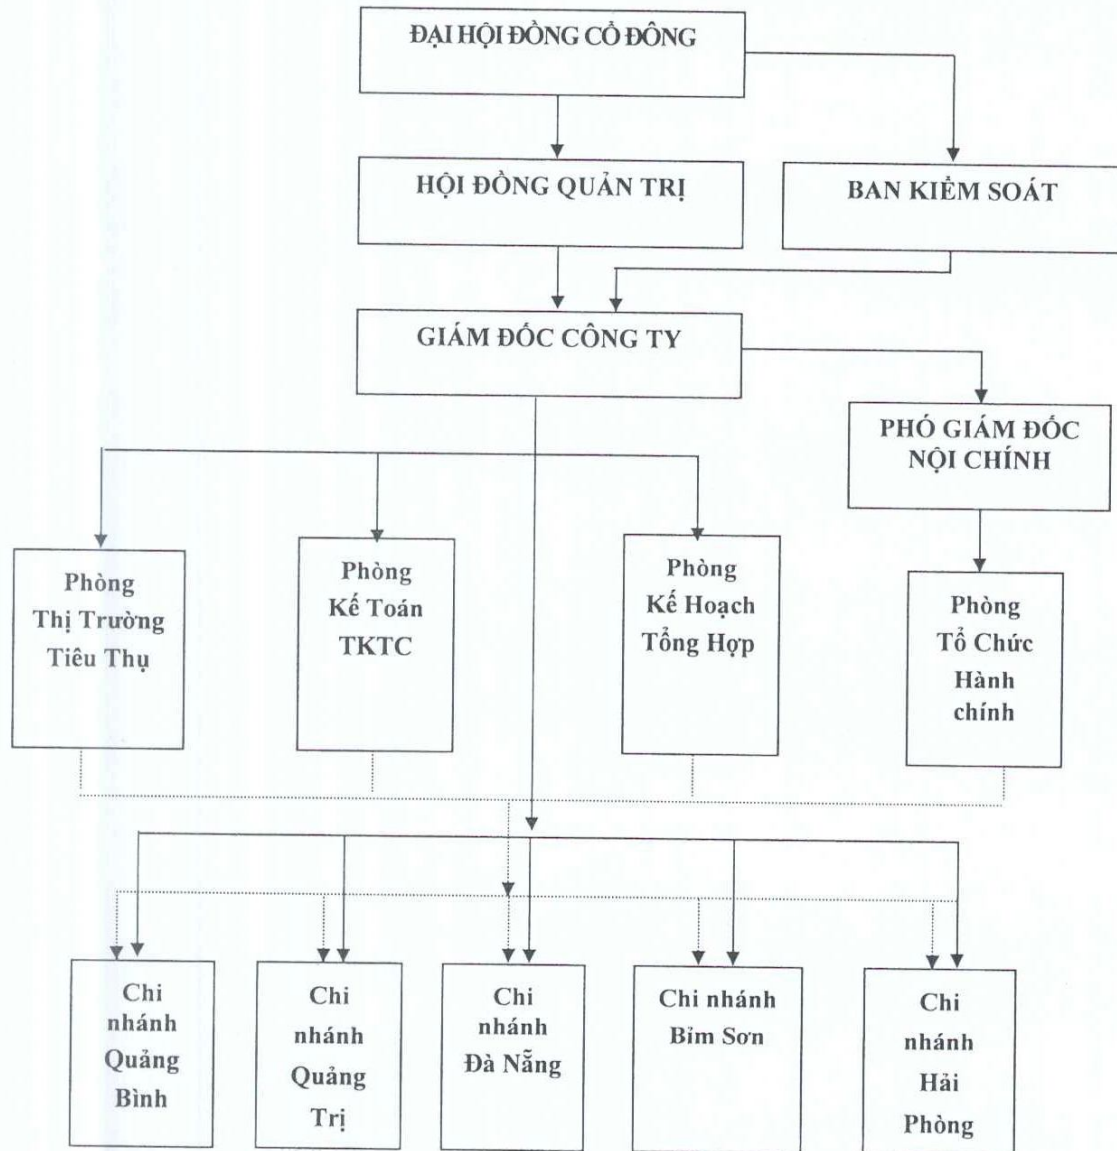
ĐẠI HỘI ĐỒNG CỔ ĐÔNG

HỘI ĐỒNG QUẢN TRỊ

BAN KIỂM SOÁT

GIÁM ĐỐC CÔNG TY

PHÓ GIÁM ĐỐC NỘI CHÍNH

Phòng Thị Trường Tiêu Thụ

Phòng Kế Toán TKTC

Phòng Kế Hoạch Tổng Hợp

Phòng Tổ Chức Hành chính

Chi nhánh Quảng Bình

Chi nhánh Quảng Trị

Chi nhánh Đà Nẵng

Chi nhánh Bỉm Sơn

Chi nhánh Hải Phòng